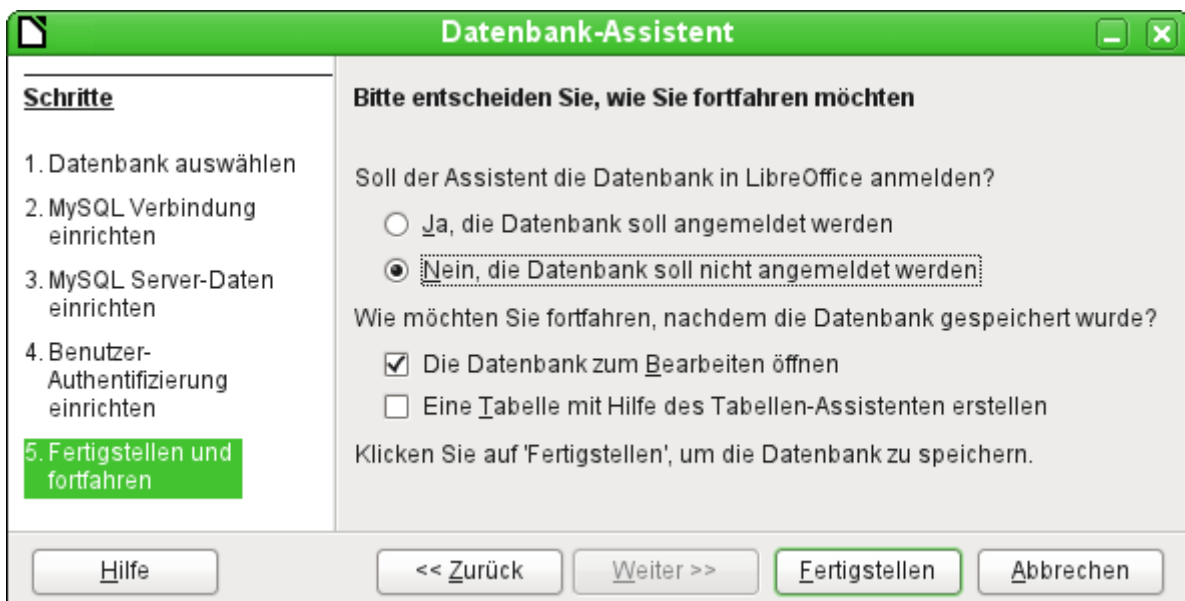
Datenbank-Assistent

Schritte

1. Datenbank auswählen

2. MySQL Verbindung einrichten

3. MySQL Server-Daten einrichten

4. Benutzer-Authentifizierung einrichten

5. Fertigstellen und fortfahren

Bitte entscheiden Sie, wie Sie fortfahren möchten

Soll der Assistent die Datenbank in LibreOffice anmelden?

Ja, die Datenbank soll angemeldet werden

Nein, die Datenbank soll nicht angemeldet werden

Wie möchten Sie fortfahren, nachdem die Datenbank gespeichert wurde?

Die Datenbank zum Bearbeiten öffnen

Eine Tabelle mit Hilfe des Tabellen-Assistenten erstellen

Klicken Sie auf 'Fertigstellen', um die Datenbank zu speichern.

Hilfe

<< Zurück

Weiter >>

Fertigstellen

Abbrechen